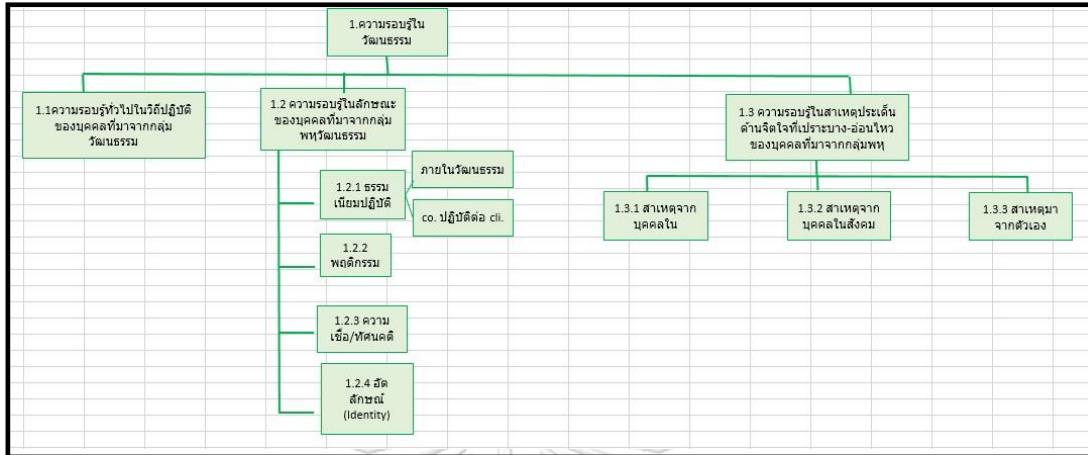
1.ความรอบรู้ใน วัฒนธรรม

1.1ความรอบรู้ทั่วไปในวิถีปฏิบัติ ของบุคคลที่มาจากกลุ่ม วัฒนธรรม

1.2 ความรอบรู้ในลักษณะ ของบุคคลที่มาจากกลุ่ม พหุวัฒนธรรม

1.2.1 ธรรม เนียมปฏิบัติ

ภายในวัฒนธรรม

co. ปฏิบัติต่อ cli.

1.2.2 พฤติกรรม

1.2.3 ความ เชื่อ/ทัศนคติ

1.2.4 อัต ลักษณ์ (Identity)

1.3 ความรอบรู้ในสาเหตุประเด็น ด้านจิตใจที่เปราะบาง-อ่อนไหว ของบุคคลที่มาจากกลุ่มพหุ

1.3.1 สาเหตุจาก บุคคลใน

1.3.2 สาเหตุจาก บุคคลในสังคม

1.3.3 สาเหตุมา จากตัวเอง